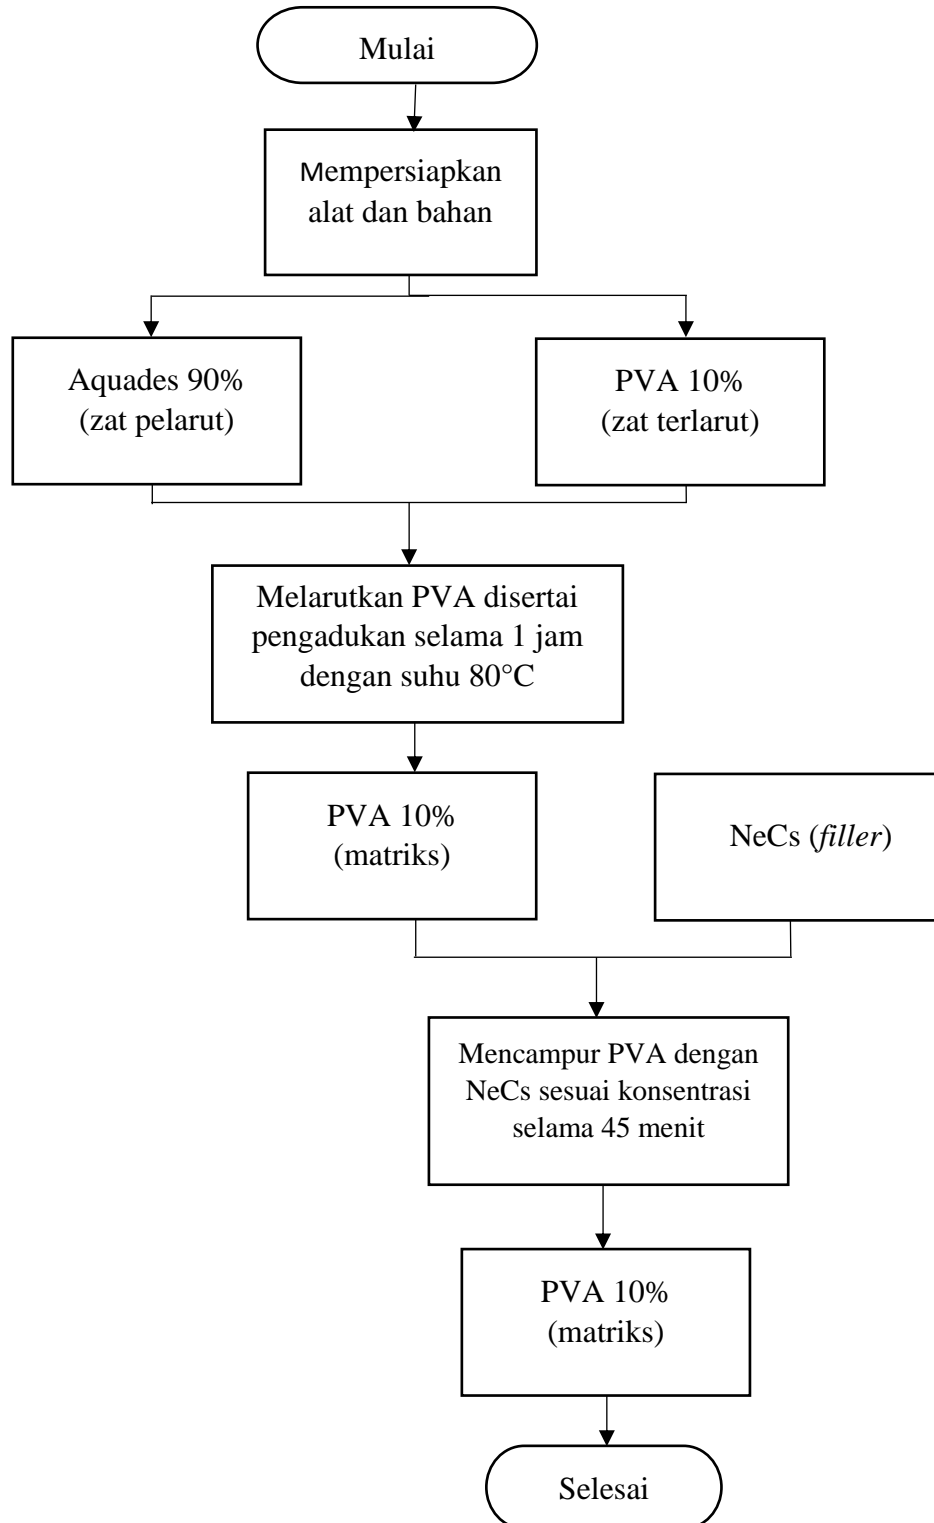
Mulai

Mempersiapkan alat dan bahan

Aquades 90% (zat pelarut)

PVA 10% (zat terlarut)

Melarutkan PVA disertai pengadukan selama 1 jam dengan suhu 80°C

PVA 10% (matriks)

NeCs (*filler*)

Mencampur PVA dengan NeCs sesuai konsentrasi selama 45 menit

PVA 10% (matriks)

Selesai